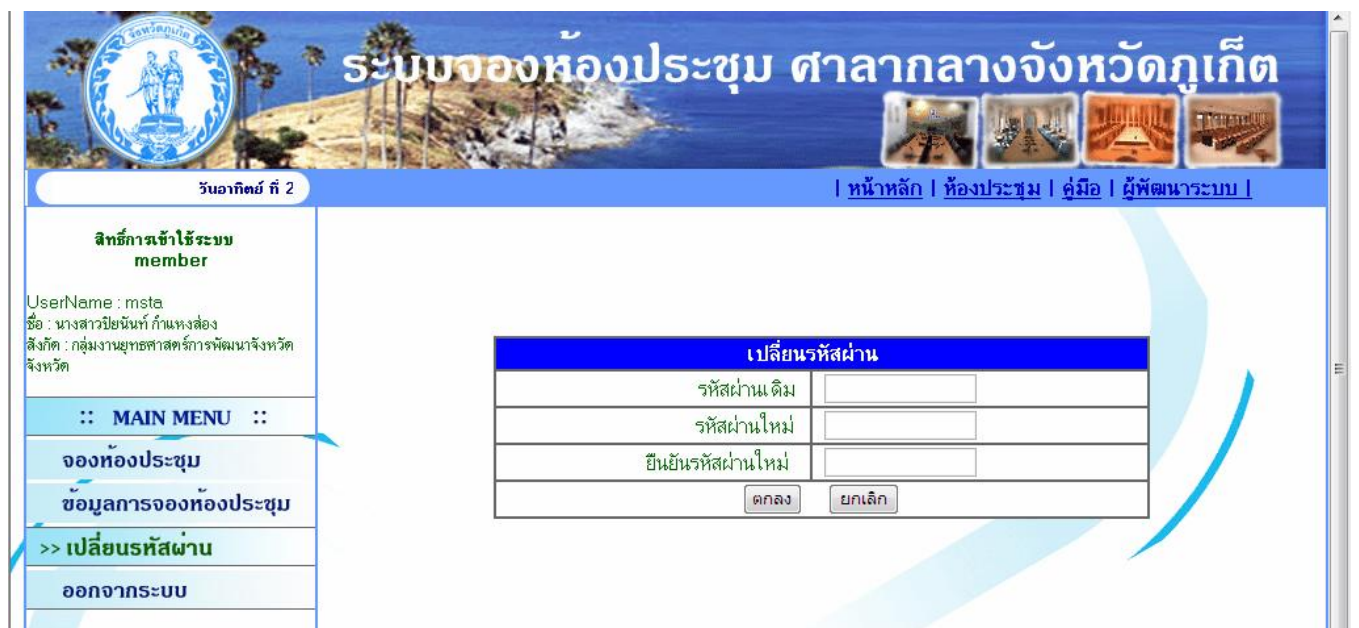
ระบบจองห้องประชุม ศาลากลางจังหวัดภูเก็ต

วันอาทิตย์ ที่ 2

| หน้าหลัก | ห้องประชุม | คู่มือ | ผู้พัฒนาระบบ |

สิทธิ์การเข้าใช้ระบบ
member

UserName : msta
ชื่อ : นางสาวปิยนันท์ กำแหงส่อง
สังกัด : กลุ่มงานยุทธศาสตร์การพัฒนาจังหวัด จังหวัด

:: MAIN MENU ::

จองห้องประชุม

ข้อมูลการจองห้องประชุม

>> เปลี่ยนรหัสผ่าน

ออกจากระบบ

| เปลี่ยนรหัสผ่าน | |
|---|---|
| รหัสผ่านเดิม | |
| รหัสผ่านใหม่ | |
| ยืนยันรหัสผ่านใหม่ | |
| ตกลง | ยกเลิก |